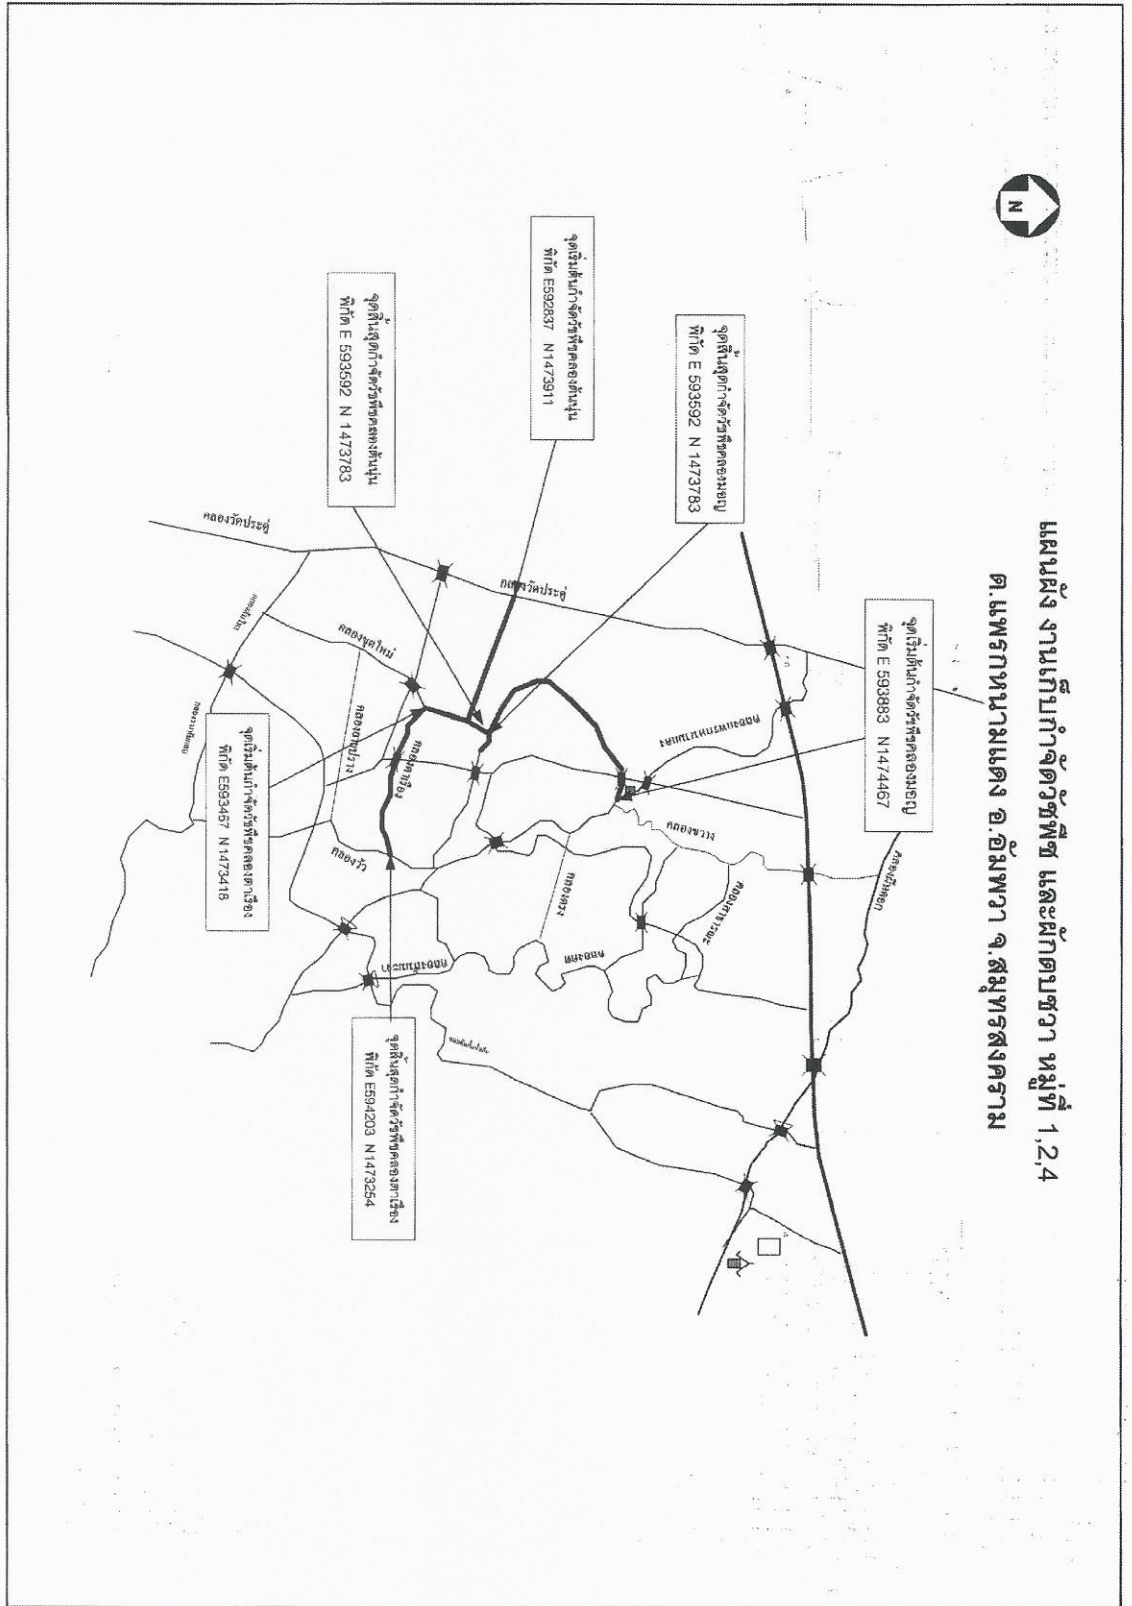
แผนผัง งานเก็บกำจัดวัชพืช และผักตบชวา หมู่ที่ 1,2,4
ต.แพรกหนามแดง อ.อัมพวา จ.สมุทรสงคราม

N

จุดสิ้นสุดกำจัดวัชพืชคลองมะขาม
พิกัด E 593592 N 1473783

จุดเริ่มต้นกำจัดวัชพืชคลองต้นนุ่น
พิกัด E592837 N1473911

จุดสิ้นสุดกำจัดวัชพืชคลองต้นนุ่น
พิกัด E 593592 N 1473783

จุดเริ่มต้นกำจัดวัชพืชคลองมะขาม
พิกัด E 593883 N 1474467

จุดเริ่มต้นกำจัดวัชพืชคลองตาเรือง
พิกัด E593467 N 1473418

จุดสิ้นสุดกำจัดวัชพืชคลองตาเรือง
พิกัด E594203 N 1473254

คลองวัดประดู่
คลองวัดประดู่
คลองขุดใหม่
คลองวัว
คลองขวาง
คลองตรง
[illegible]
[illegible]
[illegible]
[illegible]
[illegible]
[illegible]